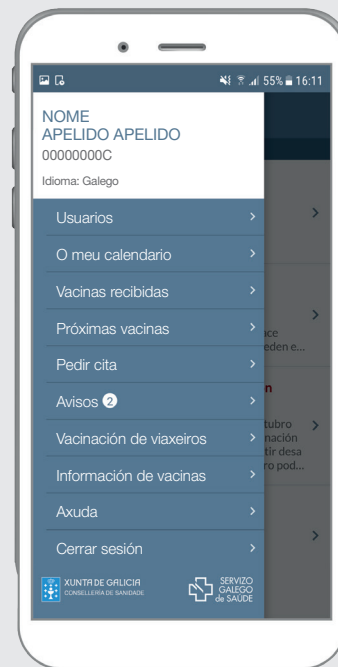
55% 16:11

NOME
APELIDO APELIDO
00000000C

Idioma: Galego

Usuarios >
O meu calendario >
Vacinas recibidas >
Próximas vacinas >
Pedir cita >
Avisos 2 >
Vacinación de viaxeiros >
Información de vacinas >
Axuda >
Cerrar sesión >

XUNTA DE GALICIA
CONSELLERÍA DE SANIDADE

SERVIZO GALEGO de SAÚDE

ace
eden e...

n

tubro
nación
tir desa
ro pod...